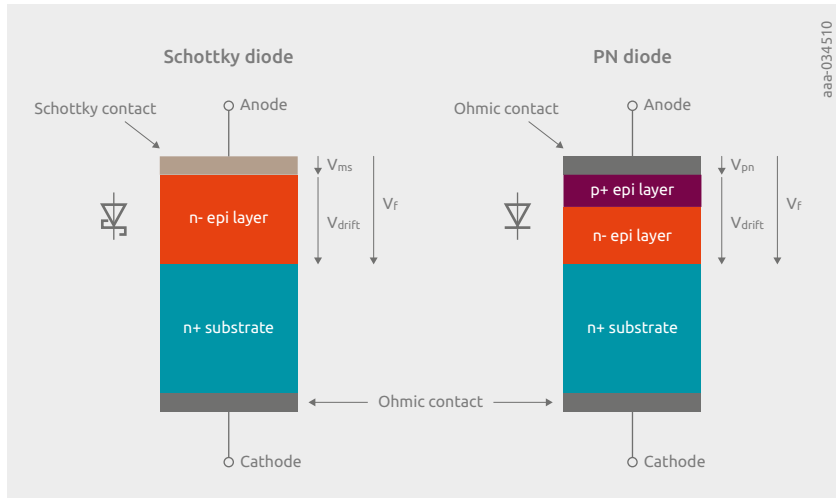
Schottky diode

PN diode

aaa-034510

Schottky contact

Anode

$V_{ms}$

$V_{drift}$

$V_f$

n- epi layer

n+ substrate

Ohmic contact

Anode

$V_{pn}$

p+ epi layer

n- epi layer

$V_{drift}$

$V_f$

n+ substrate

Ohmic contact

Cathode

Cathode